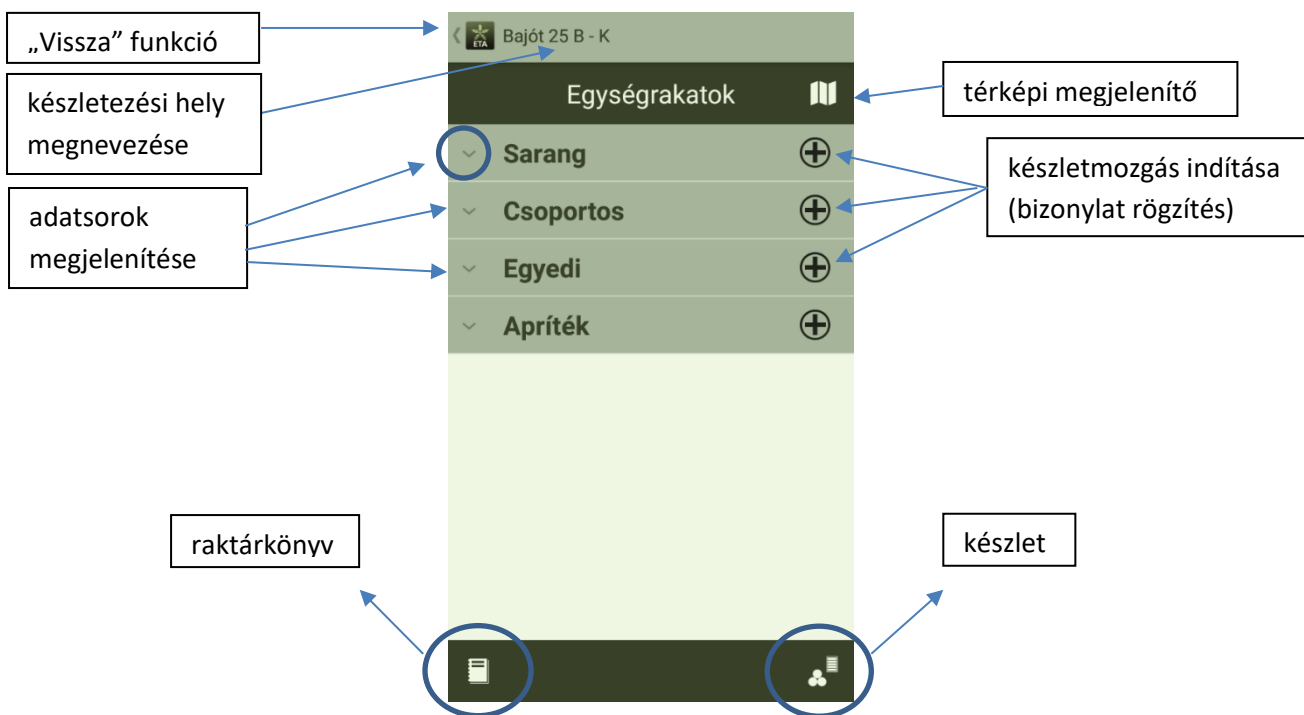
„Vissza" funkció

ETA Bajót 25 B - K

készletezési hely megnevezése

Egységrakatok

térképi megjelenítő

Sarang

készletmozgás indítása (bizonylat rögzítés)

adatsorok megjelenítése

Csoportos

Egyedi

Apríték

raktárkönyv

készlet